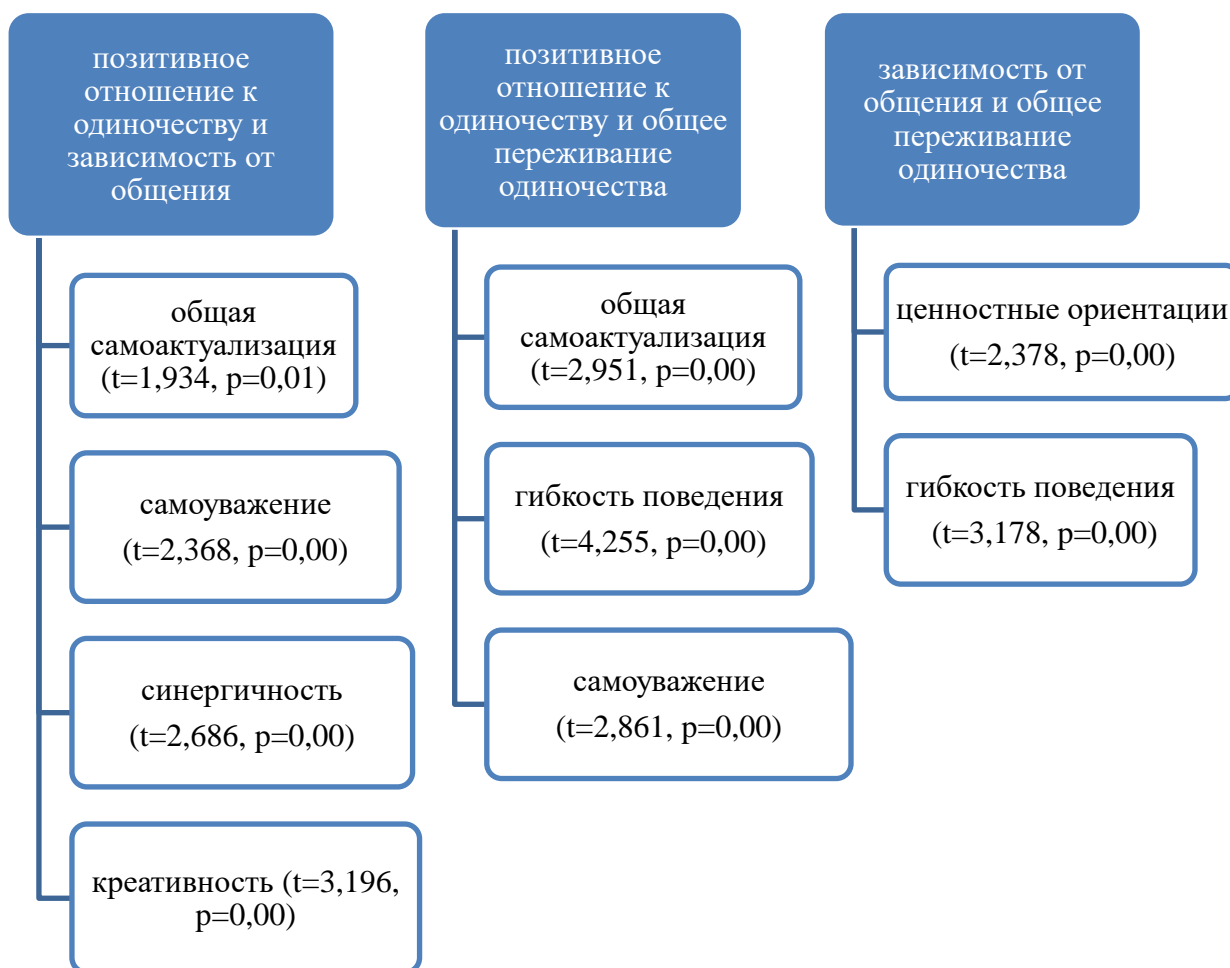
позитивное отношение к одиночеству и зависимость от общения

общая самоактуализация (t=1,934, p=0,01)

самоуважение (t=2,368, p=0,00)

синергичность (t=2,686, p=0,00)

креативность (t=3,196, p=0,00)

позитивное отношение к одиночеству и общее переживание одиночества

общая самоактуализация (t=2,951, p=0,00)

гибкость поведения (t=4,255, p=0,00)

самоуважение (t=2,861, p=0,00)

зависимость от общения и общее переживание одиночества

ценностные ориентации (t=2,378, p=0,00)

гибкость поведения (t=3,178, p=0,00)